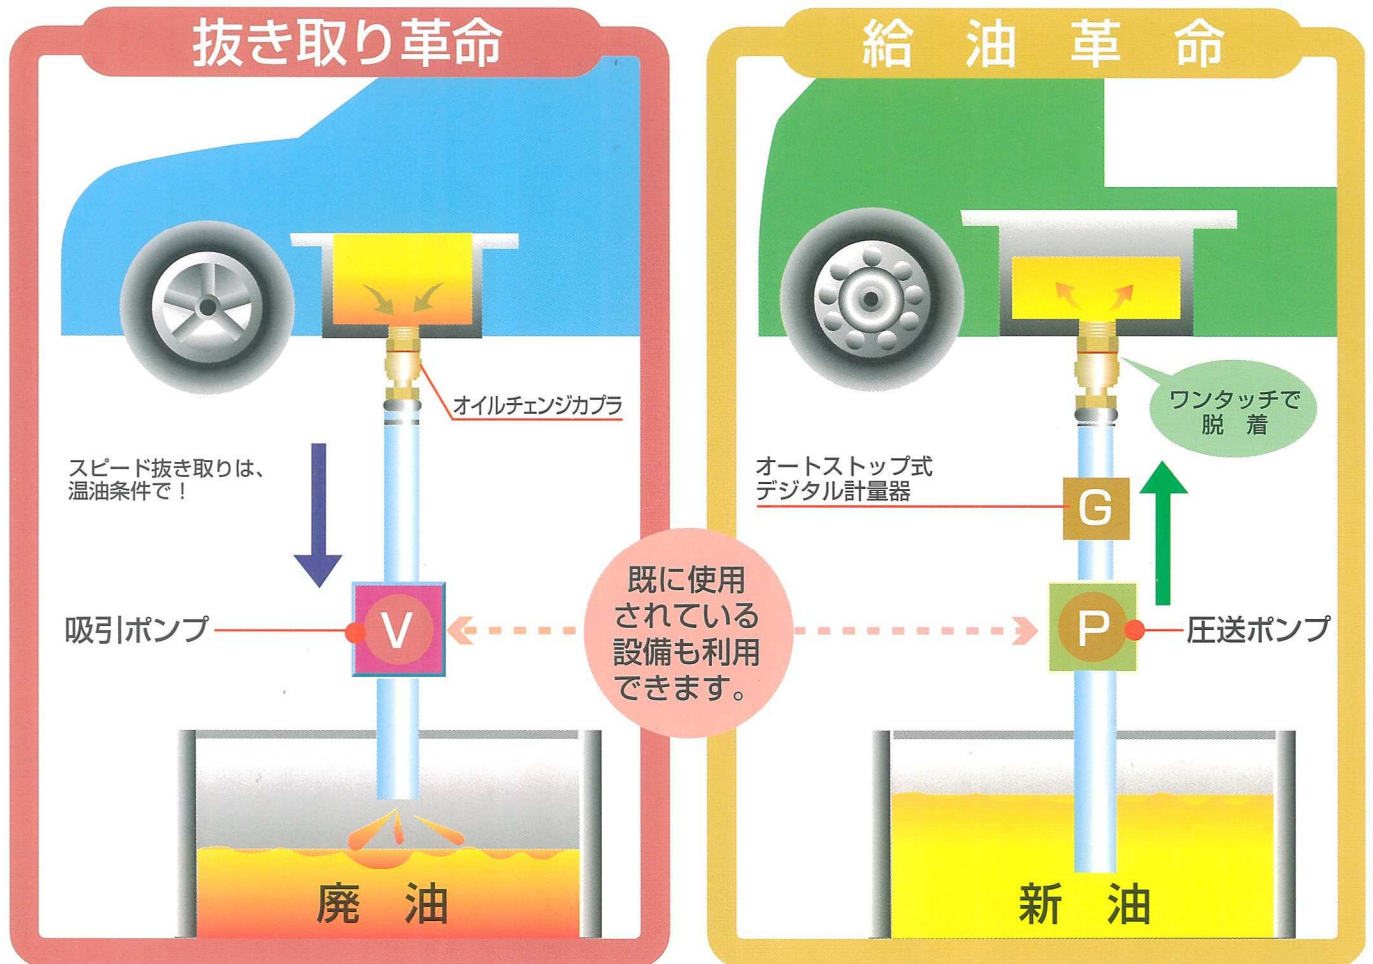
抜き取り革命

オイルチェンジカプラ

スピード抜き取りは、温油条件で！

吸引ポンプ

V

廃　油

既に使用されている設備も利用できます。

給　油　革　命

ワンタッチで脱　着

オートストップ式デジタル計量器

G

P

圧送ポンプ

新　油